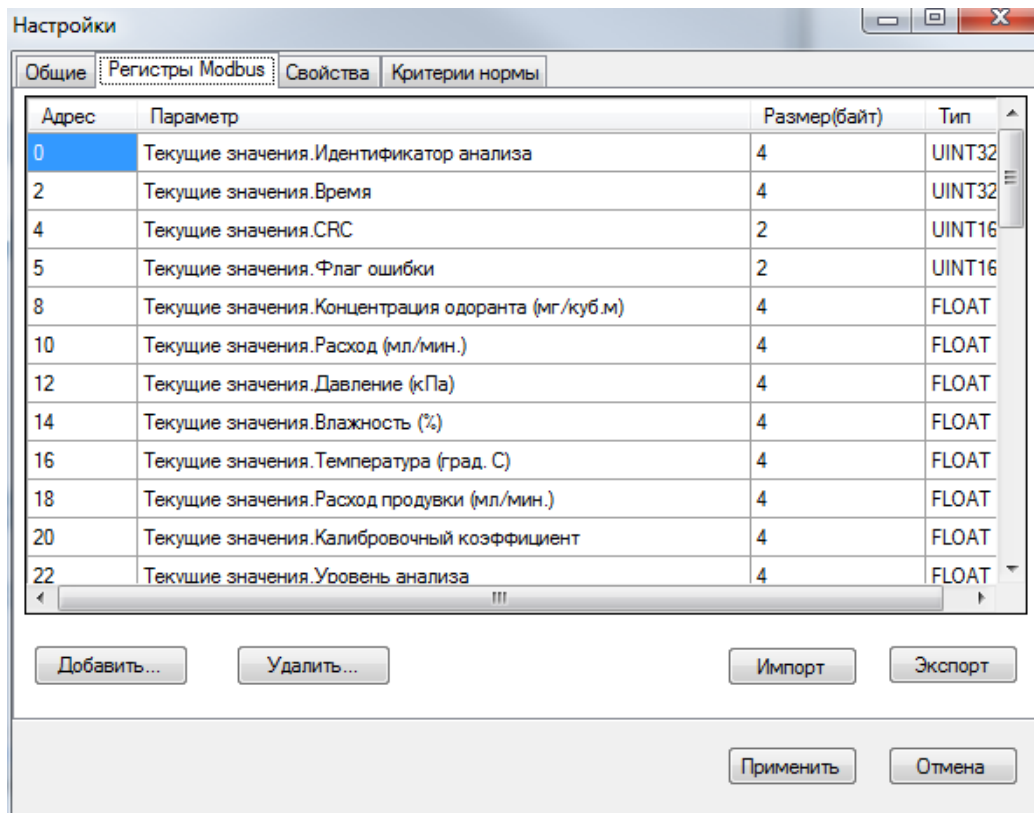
Настройки

Общие | Регистры Modbus | Свойства | Критерии нормы

| Адрес | Параметр | Размер(байт) | Тип |
|---|---|---|---|
| 0 | Текущие значения.Идентификатор анализа | 4 | UINT32 |
| 2 | Текущие значения.Время | 4 | UINT32 |
| 4 | Текущие значения.CRC | 2 | UINT16 |
| 5 | Текущие значения.Флаг ошибки | 2 | UINT16 |
| 8 | Текущие значения.Концентрация одоранта (мг/куб.м) | 4 | FLOAT |
| 10 | Текущие значения.Расход (мл/мин.) | 4 | FLOAT |
| 12 | Текущие значения.Давление (кПа) | 4 | FLOAT |
| 14 | Текущие значения.Влажность (%) | 4 | FLOAT |
| 16 | Текущие значения.Температура (град. С) | 4 | FLOAT |
| 18 | Текущие значения.Расход продувки (мл/мин.) | 4 | FLOAT |
| 20 | Текущие значения.Калибровочный коэффициент | 4 | FLOAT |
| 22 | Текущие значения.Уровень анализа | 4 | FLOAT |

Добавить... Удалить... Импорт Экспорт

Применить Отмена